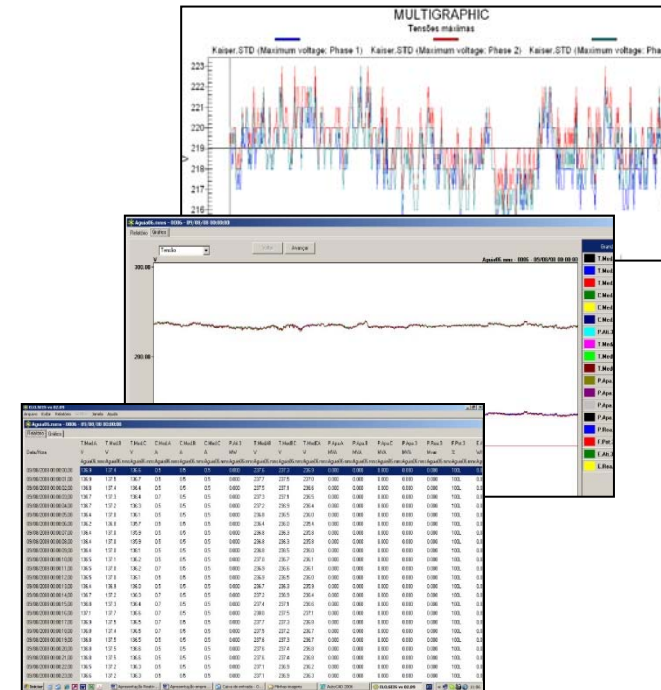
MULTIGRAPHIC
Tensões máximas
Kaiser.STD (Maximum voltage: Phase 1) Kaiser.STD (Maximum voltage: Phase 2) Kaiser.STD (Maximum voltage: Phase

223
222
221
220
219
218
217
216
V

Agua06.rnno - 0006 - 05/08/00 00:00:00
Relatório Gráfico
Tensão
Voltar Avançar
Agua06.rnno - 0006 - 05/08/00 00:00:00
300.00
200.00
V

T.Med
T.Med
T.Med
C.Med
C.Med
C.Med
P.Ati
T.Med
T.Med
T.Med
P.Apa
P.Rea
P.Apa
P.Apa
P.Rea
F.Pot
I.Ati
I.Rea

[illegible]
Agua06.rnno - 0006 - 05/08/00 00:00:00
Relatório Gráfico

| Data/Hora | T.Med.A | T.Med.B | T.Med.C | C.Med.A | C.Med.B | C.Med.C | P.Ati.3 | T.Med.AB | T.Med.BC | T.Med.CA | P.Apa.A | P.Apa.B | P.Apa.C | P.Apa.3 | P.Rea.3 | F.Pot.3 |
|---|---|---|---|---|---|---|---|---|---|---|---|---|---|---|---|---|
| 05/08/2000 00:00:00 | 136.9 | 137.4 | 136.6 | 0.5 | 0.5 | 0.5 | 0.000 | 237.6 | 237.3 | 236.9 | 0.000 | 0.000 | 0.000 | 0.000 | 0.000 | 100. |
| 05/08/2000 00:01:00 | 136.9 | 137.1 | 136.7 | 0.5 | 0.5 | 0.5 | 0.000 | 237.7 | 237.5 | 237.0 | 0.000 | 0.000 | 0.000 | 0.000 | 0.000 | 100. |
| 05/08/2000 00:02:00 | 136.8 | 137.4 | 136.4 | 0.5 | 0.5 | 0.5 | 0.000 | 237.5 | 237.1 | 236.6 | 0.000 | 0.000 | 0.000 | 0.000 | 0.000 | 100. |
| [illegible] | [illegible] | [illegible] | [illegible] | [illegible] | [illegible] | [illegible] | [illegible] | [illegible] | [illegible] | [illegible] | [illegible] | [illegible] | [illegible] | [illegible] | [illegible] | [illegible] |

Iniciar